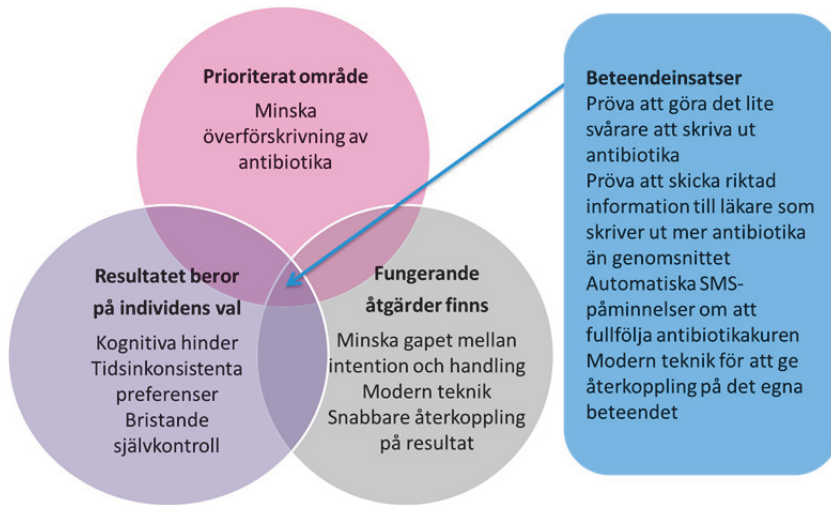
Prioriterat område

Minska överförskrivning av antibiotika

Resultatet beror på individens val

Kognitiva hinder
Tidsinkonsistenta preferenser
Bristande självkontroll

Fungerande åtgärder finns

Minska gapet mellan intention och handling
Modern teknik
Snabbare återkoppling på resultat

Beteendeinsatser
Pröva att göra det lite svårare att skriva ut antibiotika
Pröva att skicka riktad information till läkare som skriver ut mer antibiotika än genomsnittet
Automatiska SMS-påminnelser om att fullfölja antibiotikakuren
Modern teknik för att ge återkoppling på det egna beteendet